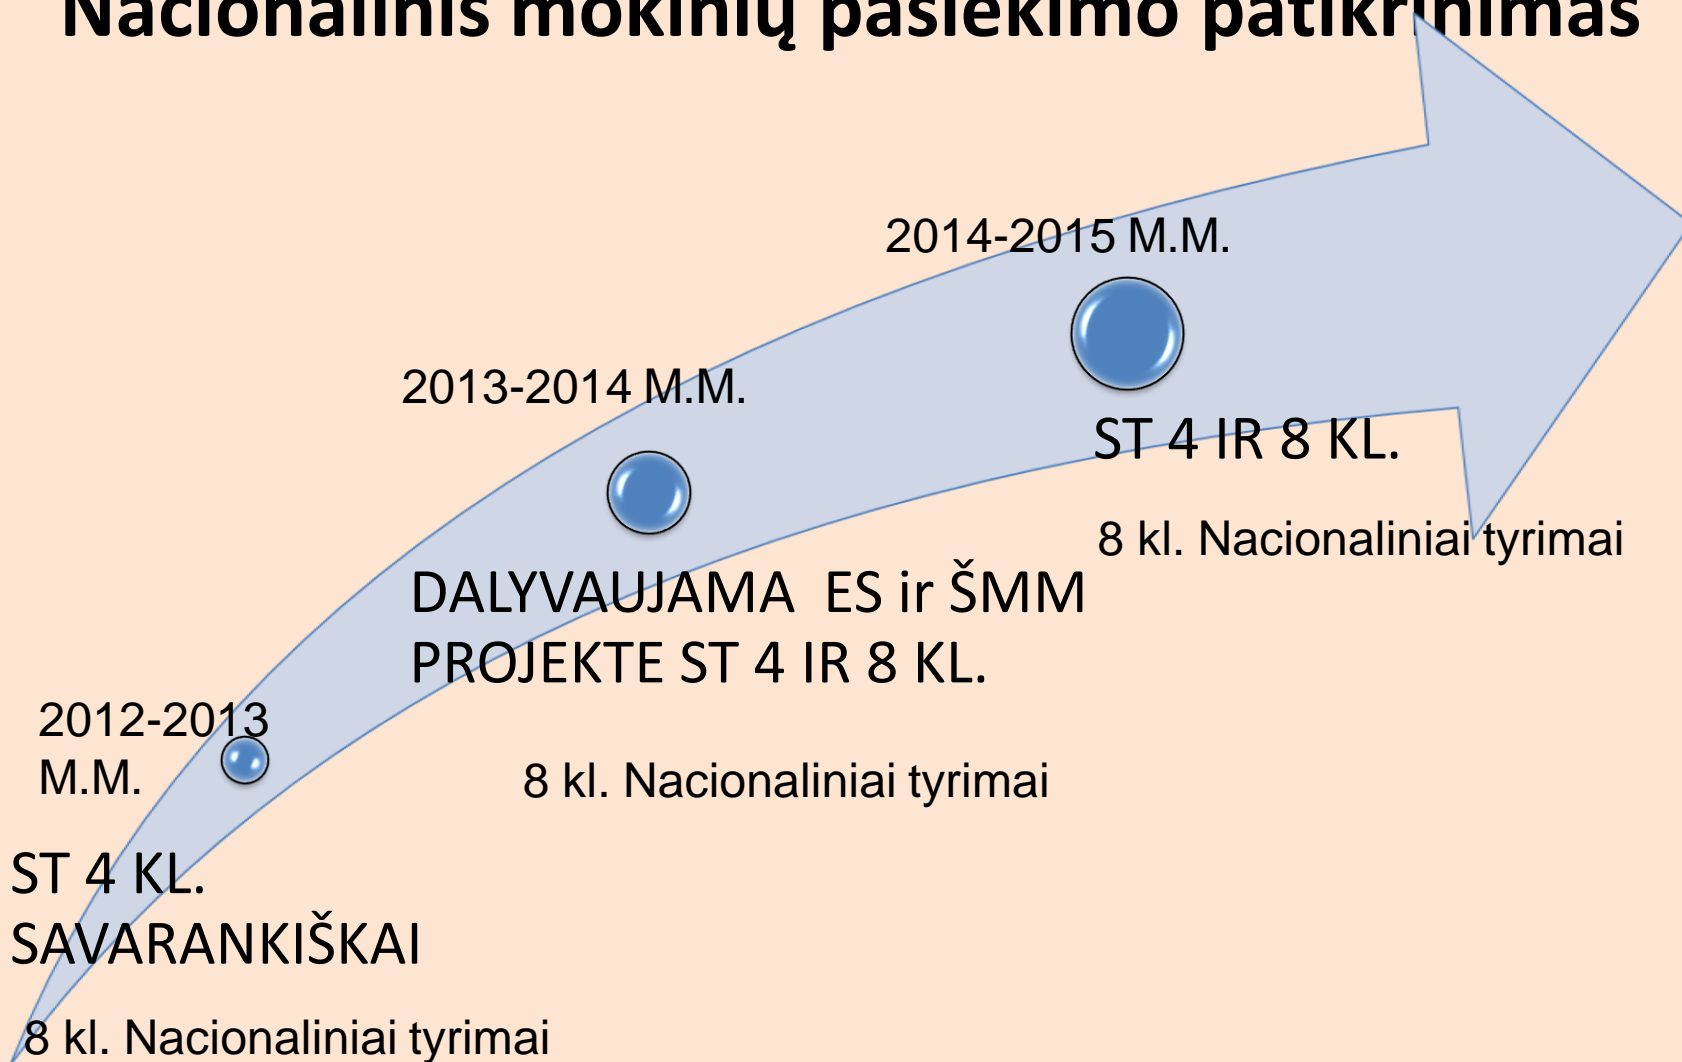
Nacionalinis mokinių pasiekimo patikrinimas

2014-2015 M.M.

ST 4 IR 8 KL.

8 kl. Nacionaliniai tyrimai

2013-2014 M.M.

DALYVAUJAMA ES ir ŠMM PROJEKTE ST 4 IR 8 KL.

8 kl. Nacionaliniai tyrimai

2012-2013 M.M.

ST 4 KL. SAVARANKIŠKAI

8 kl. Nacionaliniai tyrimai